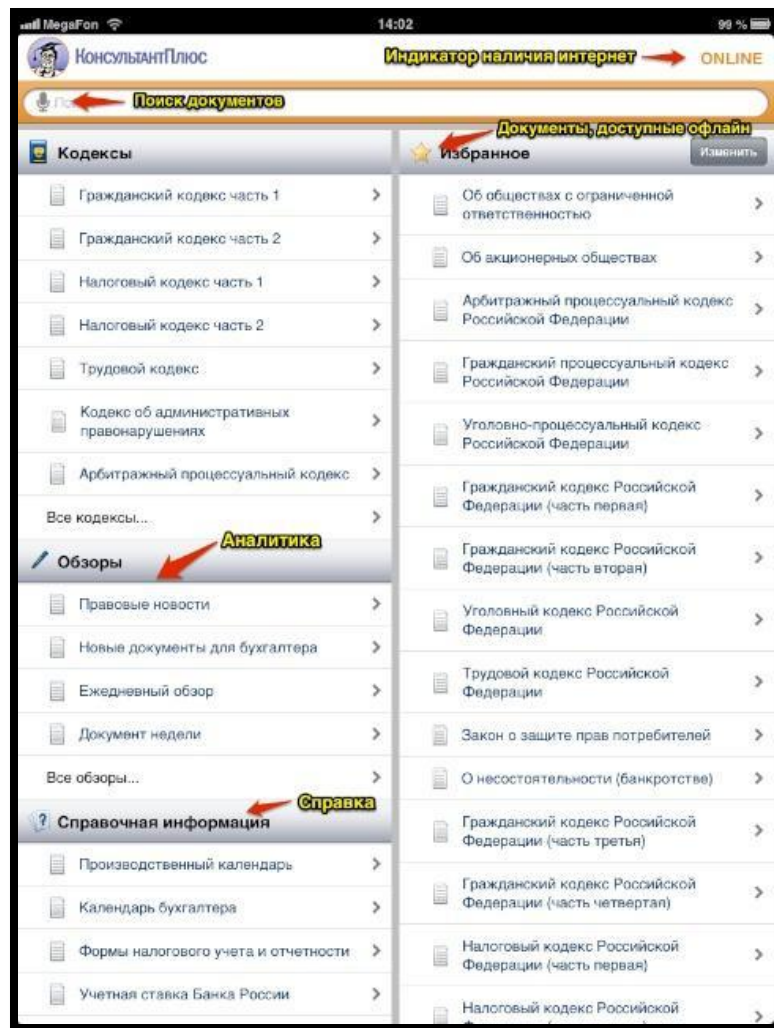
MegaFon 14:02 99 %

КонсультантПлюс

Индикатор наличия интернет ONLINE

По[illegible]

Поиск документов

Документы, доступные офлайн

Кодексы

Гражданский кодекс часть 1

Гражданский кодекс часть 2

Налоговый кодекс часть 1

Налоговый кодекс часть 2

Трудовой кодекс

Кодекс об административных правонарушениях

Арбитражный процессуальный кодекс

Все кодексы...

Аналитика

Обзоры

Правовые новости

Новые документы для бухгалтера

Ежедневный обзор

Документ недели

Все обзоры...

Справка

Справочная информация

Производственный календарь

Календарь бухгалтера

Формы налогового учета и отчетности

Учетная ставка Банка России

Избранное

Изменить

Об обществах с ограниченной ответственностью

Об акционерных обществах

Арбитражный процессуальный кодекс Российской Федерации

Гражданский процессуальный кодекс Российской Федерации

Уголовно-процессуальный кодекс Российской Федерации

Гражданский кодекс Российской Федерации (часть первая)

Гражданский кодекс Российской Федерации (часть вторая)

Уголовный кодекс Российской Федерации

Трудовой кодекс Российской Федерации

Закон о защите прав потребителей

О несостоятельности (банкротстве)

Гражданский кодекс Российской Федерации (часть третья)

Гражданский кодекс Российской Федерации (часть четвертая)

Налоговый кодекс Российской Федерации (часть первая)

Налоговый кодекс Российской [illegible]